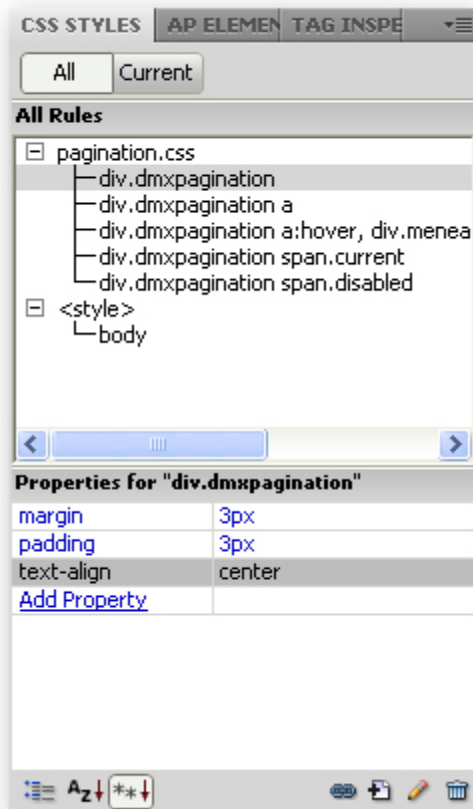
CSS STYLES | AP ELEMEN | TAG INSPE

All | Current

All Rules

⊟ pagination.css
div.dmxpagination
div.dmxpagination a
div.dmxpagination a:hover, div.menea
div.dmxpagination span.current
div.dmxpagination span.disabled
⊟ <style>
body

Properties for "div.dmxpagination"

| | |
|---|---|
| margin | 3px |
| padding | 3px |
| text-align | center |
| Add Property | |

$A_Z$ **+